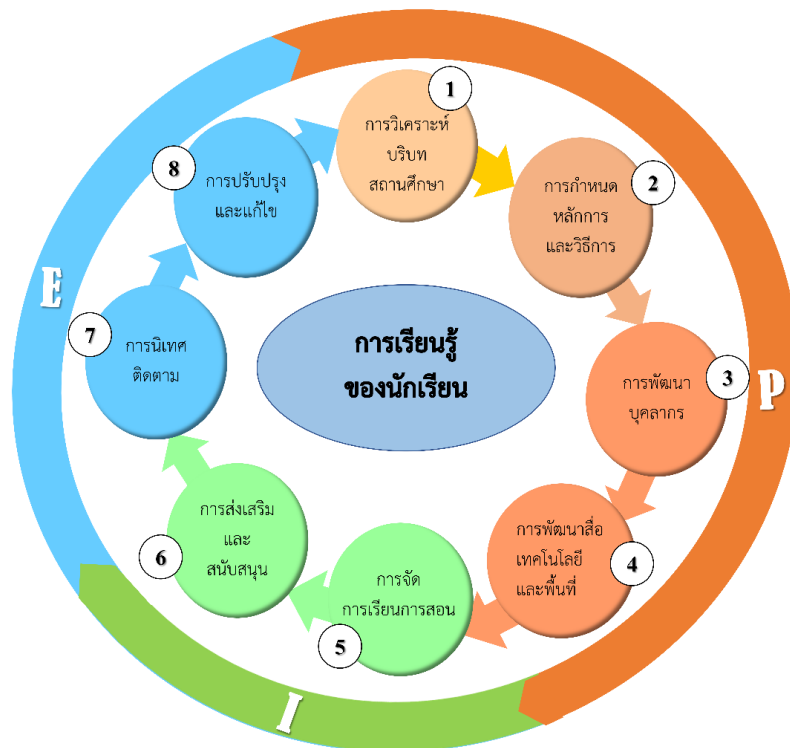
1
การวิเคราะห์ บริบท สถานศึกษา

2
การกำหนด หลักการ และวิธีการ

3
การพัฒนา บุคลากร

4
การพัฒนาสื่อ เทคโนโลยี และพื้นที่

5
การจัด การเรียนการสอน

6
การส่งเสริม และ สนับสนุน

7
การนิเทศ ติดตาม

8
การปรับปรุง และแก้ไข

การเรียนรู้ ของนักเรียน

P

I

E